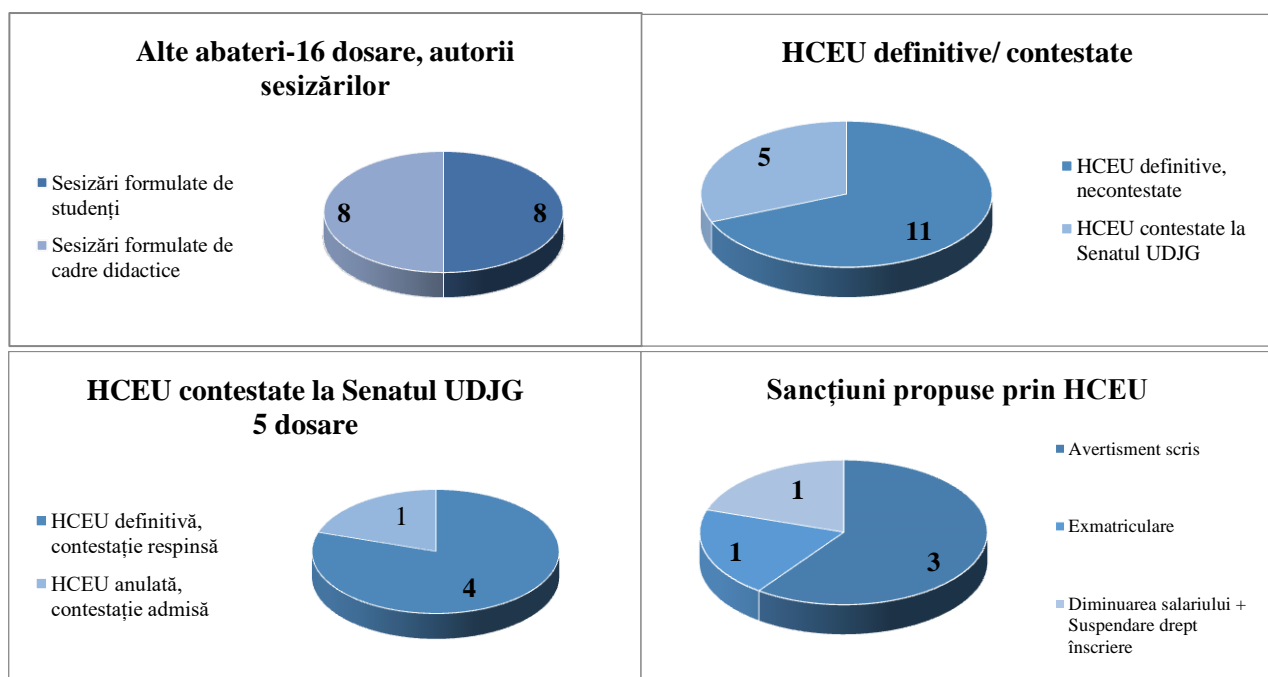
Alte abateri-16 dosare, autorii sesizărilor

Sesizări formulate de studenți

Sesizări formulate de cadre didactice

8

8

HCEU definitive/ contestate

5

11

HCEU definitive, necontestate

HCEU contestate la Senatul UDJG

HCEU contestate la Senatul UDJG 5 dosare

HCEU definitivă, contestație respinsă

HCEU anulată, contestație admisă

1

4

Sancțiuni propuse prin HCEU

1

1

3

Avertisment scris

Exmatriculare

Diminuarea salariului + Suspendare drept înscriere